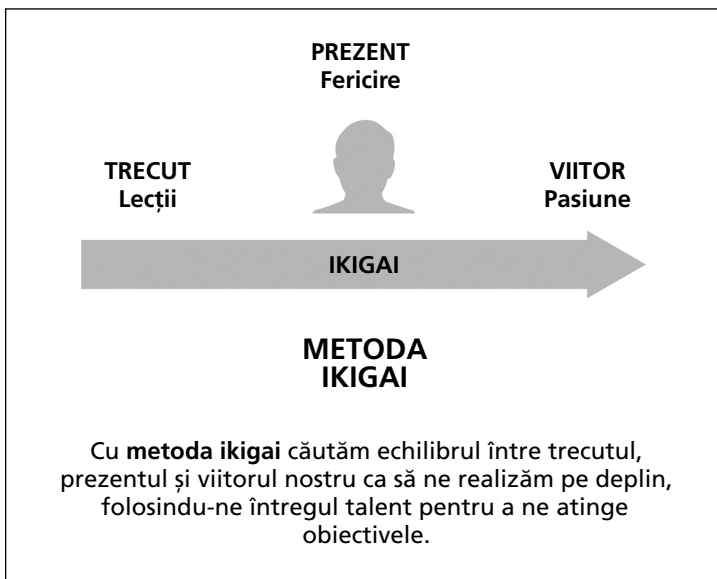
PREZENT
Fericire

TRECUT
Lecții

VIITOR
Pasiune

IKIGAI

METODA
IKIGAI

Cu **metoda ikigai** căutăm echilibrul între trecutul, prezentul și viitorul nostru ca să ne realizăm pe deplin, folosindu-ne întregul talent pentru a ne atinge obiectivele.